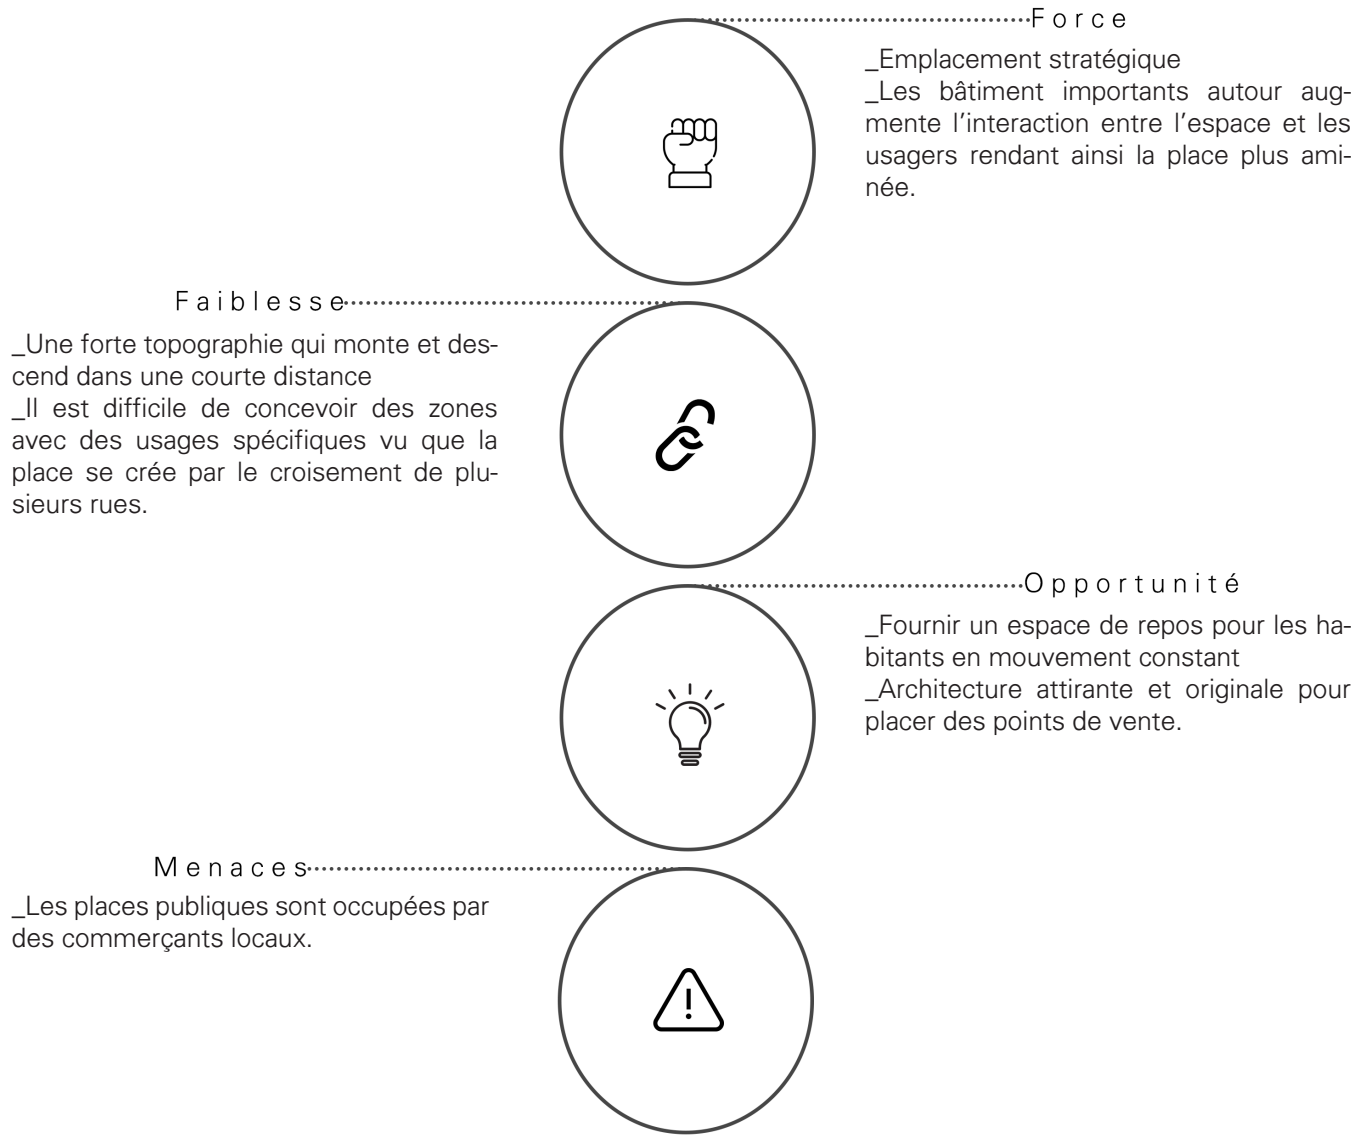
Force

_Emplacement stratégique
_Les bâtiment importants autour augmente l'interaction entre l'espace et les usagers rendant ainsi la place plus aminée.

Faiblesse

_Une forte topographie qui monte et descend dans une courte distance
_Il est difficile de concevoir des zones avec des usages spécifiques vu que la place se crée par le croisement de plusieurs rues.

Opportunité

_Fournir un espace de repos pour les habitants en mouvement constant
_Architecture attirante et originale pour placer des points de vente.

Menaces

_Les places publiques sont occupées par des commerçants locaux.